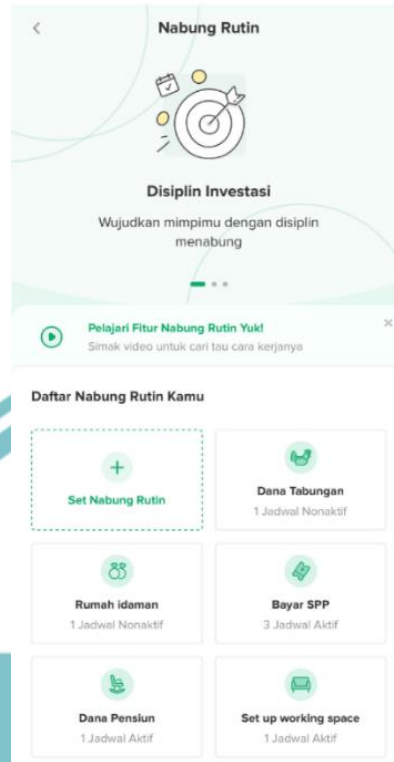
<

Nabung Rutin

Disiplin Investasi

Wujudkan mimpimu dengan disiplin menabung

Pelajari Fitur Nabung Rutin Yuk!

Simak video untuk cari tau cara kerjanya

×

Daftar Nabung Rutin Kamu

+

Set Nabung Rutin

Dana Tabungan

1 Jadwal Nonaktif

Rumah idaman

1 Jadwal Nonaktif

Bayar SPP

3 Jadwal Aktif

Dana Pensiun

1 Jadwal Aktif

Set up working space

1 Jadwal Aktif